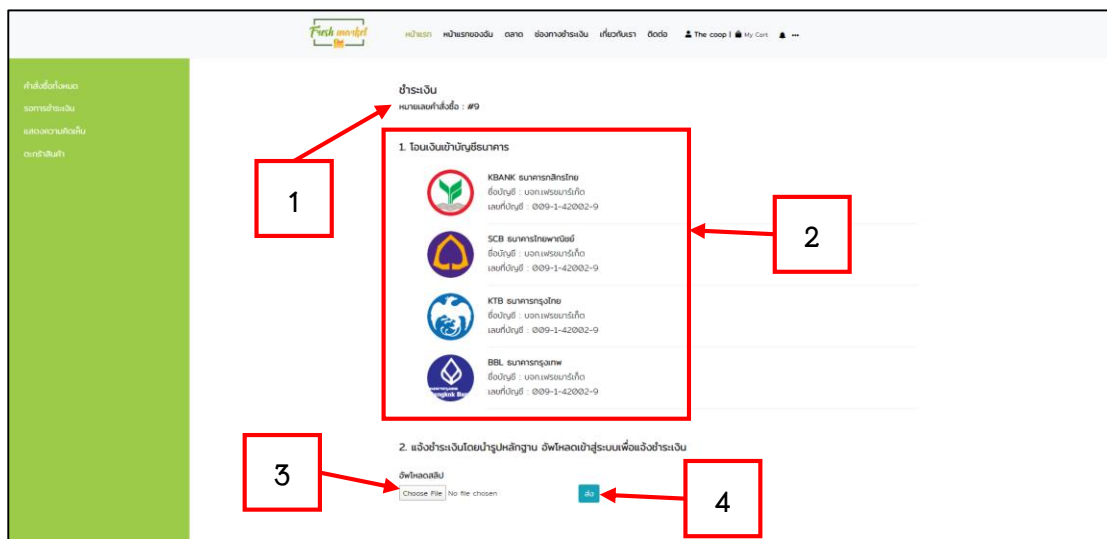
Fresh market

หน้าแรก หน้าแรกของฉัน ตลาด ช่องทางชำระเงิน เกี่ยวกับเรา ติดต่อ The coop | My Cart

คำสั่งซื้อทั้งหมด
รอการชำระเงิน
แสดงความคิดเห็น
ตะกร้าสินค้า

ชำระเงิน
หมายเลขคำสั่งซื้อ : #9

1. โอนเงินเข้าบัญชีธนาคาร

KBANK ธนาคารกสิกรไทย
ชื่อบัญชี : บจก.เฟรชมาร์เก็ต
เลขที่บัญชี : 009-1-42002-9

SCB ธนาคารไทยพาณิชย์
ชื่อบัญชี : บจก.เฟรชมาร์เก็ต
เลขที่บัญชี : 009-1-42002-9

KTB ธนาคารกรุงไทย
ชื่อบัญชี : บจก.เฟรชมาร์เก็ต
เลขที่บัญชี : 009-1-42002-9

BBL ธนาคารกรุงเทพ
ชื่อบัญชี : บจก.เฟรชมาร์เก็ต
เลขที่บัญชี : 009-1-42002-9

2. แจ้งชำระเงินโดยนำรูปหลักฐาน อัพโหลดเข้าสู่ระบบเพื่อแจ้งชำระเงิน

อัพโหลดสลิป
Choose File No file chosen
ส่ง

1
2
3
4